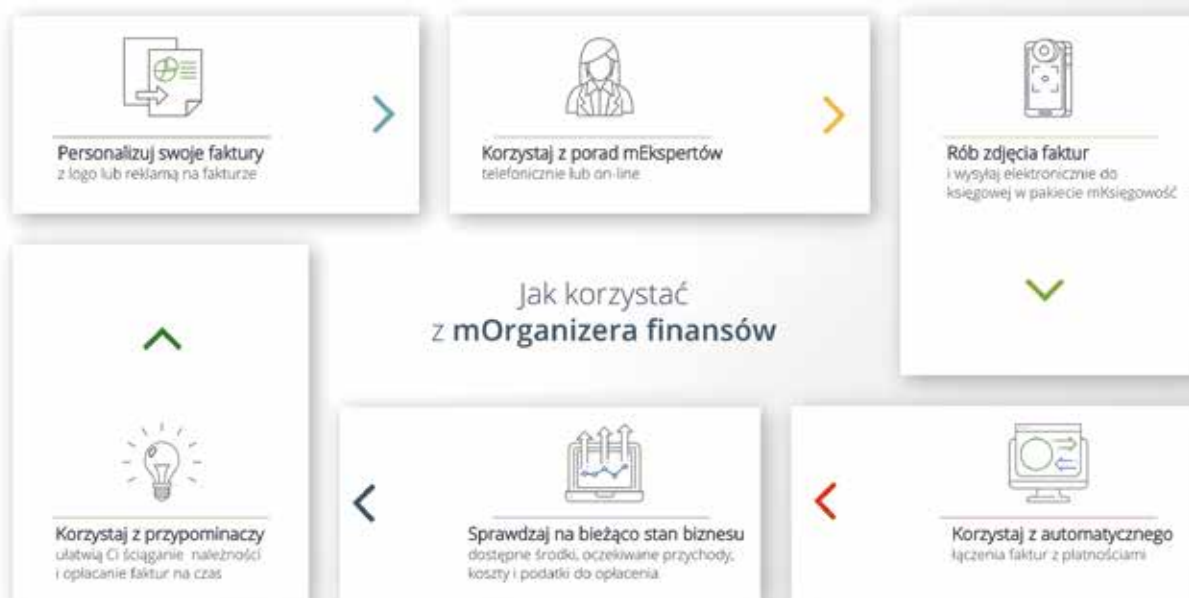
Personalizuj swoje faktury
z logo lub reklamą na fakturze

Korzystaj z porad mEkspertów
telefonicznie lub on-line

Rób zdjęcia faktur
i wysyłaj elektronicznie do księgowej w pakiecie mKsięgowość

Jak korzystać
z mOrganizera finansów

Korzystaj z przypominaczy
ułatwią Ci ściąganie należności i opłacanie faktur na czas

Sprawdzaj na bieżąco stan biznesu
dostępne środki, oczekiwane przychody, koszty i podatki do opłacenia

Korzystaj z automatycznego
łączenia faktur z płatnościami